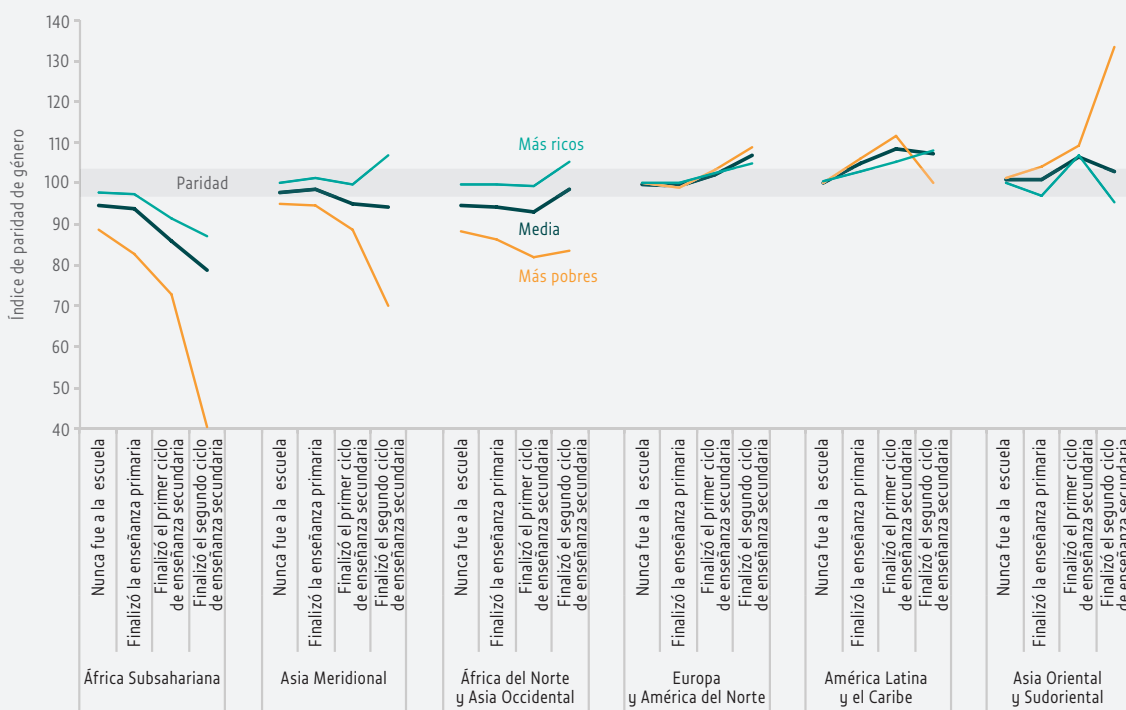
140
130
120
110
100
90
80
70
60
50
40

Índice de paridad de género

Paridad

Más ricos

Media

Más pobres

Nunca fue a la escuela
Finalizó la enseñanza primaria
Finalizó el primer ciclo de enseñanza secundaria
Finalizó el segundo ciclo de enseñanza secundaria

África Subsahariana

Nunca fue a la escuela
Finalizó la enseñanza primaria
Finalizó el primer ciclo de enseñanza secundaria
Finalizó el segundo ciclo de enseñanza secundaria

Asia Meridional

Nunca fue a la escuela
Finalizó la enseñanza primaria
Finalizó el primer ciclo de enseñanza secundaria
Finalizó el segundo ciclo de enseñanza secundaria

África del Norte y Asia Occidental

Nunca fue a la escuela
Finalizó la enseñanza primaria
Finalizó el primer ciclo de enseñanza secundaria
Finalizó el segundo ciclo de enseñanza secundaria

Europa y América del Norte

Nunca fue a la escuela
Finalizó la enseñanza primaria
Finalizó el primer ciclo de enseñanza secundaria
Finalizó el segundo ciclo de enseñanza secundaria

América Latina y el Caribe

Nunca fue a la escuela
Finalizó la enseñanza primaria
Finalizó el primer ciclo de enseñanza secundaria
Finalizó el segundo ciclo de enseñanza secundaria

Asia Oriental y Sudoriental